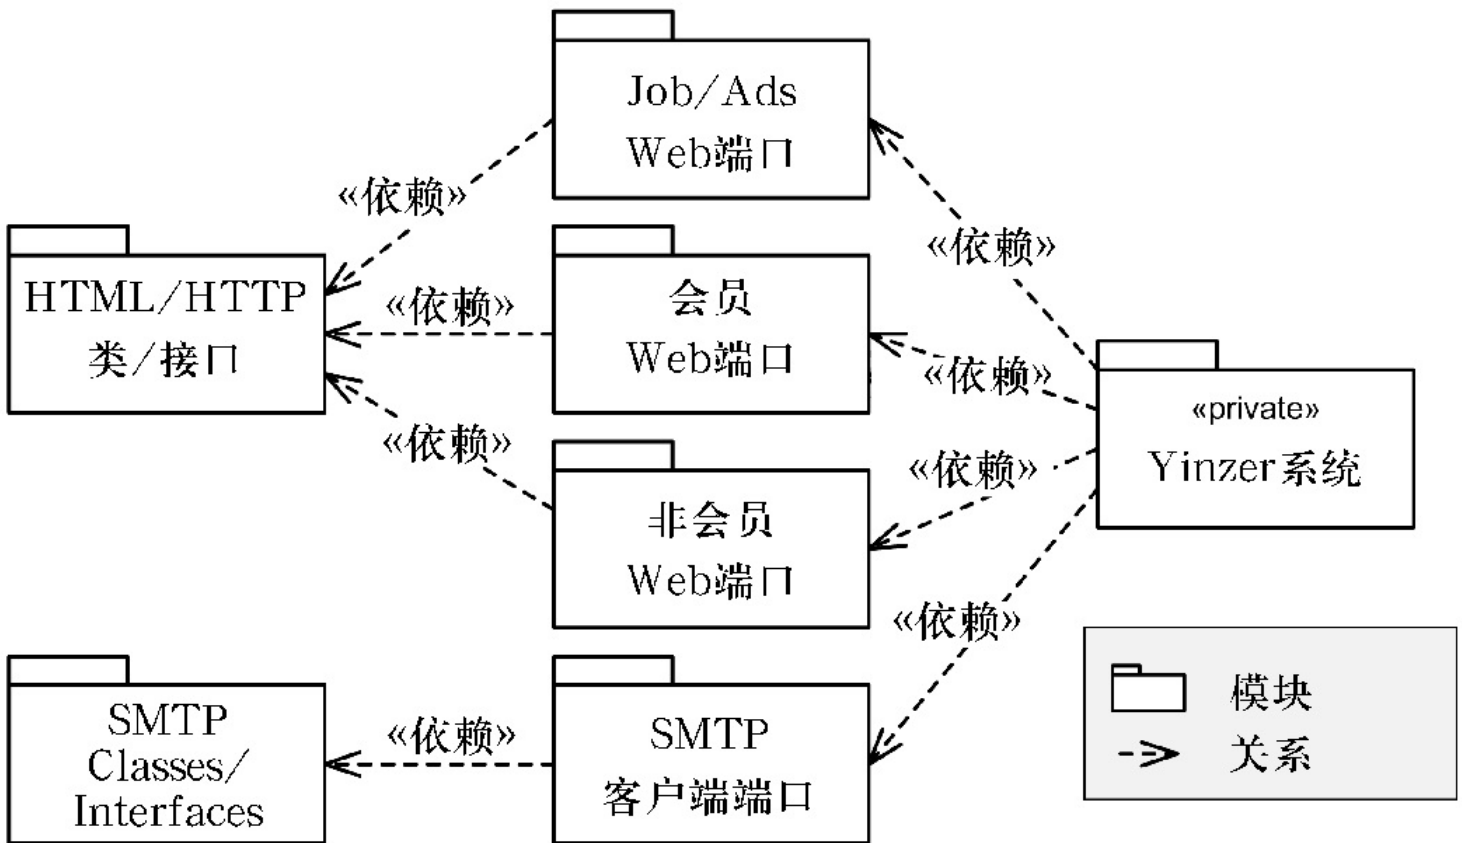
Job/Ads Web端口

«依赖»

HTML/HTTP 类/接口

«依赖»

会员 Web端口

«依赖»

«依赖»

«依赖»

非会员 Web端口

«private» Yinzer系统

«依赖»

«依赖»

SMTP Classes/ Interfaces

«依赖»

SMTP 客户端端口

模块

关系